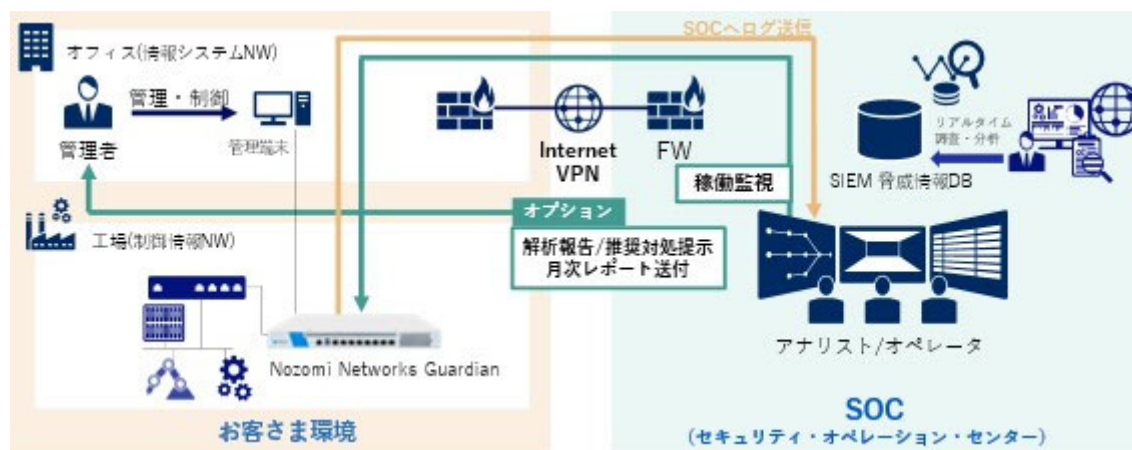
オフィス(情報システムNW)

管理・制御

管理者

管理端末

SOCへログ送信

Internet VPN

FW

リアルタイム調査・分析

SIEM 脅威情報DB

稼働監視

オプション

解析報告/推奨対処提示
月次レポート送付

工場(制御情報NW)

Nozomi Networks Guardian

アナリスト/オペレータ

お客さま環境

SOC
(セキュリティ・オペレーション・センター)